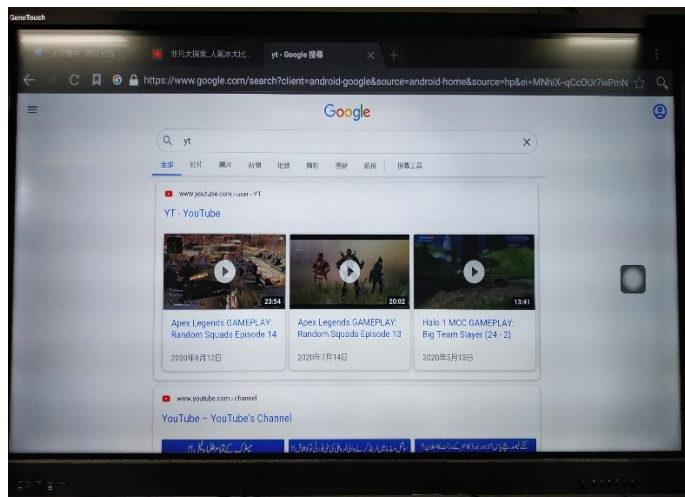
GeneTouch

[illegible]

非凡大探索_人黑冰大比...

yt - Google 搜尋

https://www.google.com/search?client=android-google&source=android-home&source=hp&ei=MNhiX-qCcOUr7wPmN

Google

yt

全部 影片 圖片 新聞 地圖 書籍 購物 航班 搜尋工具

www.youtube.com › user › YT

YT - YouTube

23:54

Apex Legends GAMEPLAY: Random Squads Episode 14

2020年8月12日

20:02

Apex Legends GAMEPLAY: Random Squads Episode 13

2020年7月14日

13:41

Halo 1 MCC GAMEPLAY: Big Team Slayer (24 - 2)

2020年5月13日

www.youtube.com › channel

YouTube – YouTube's Channel

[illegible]